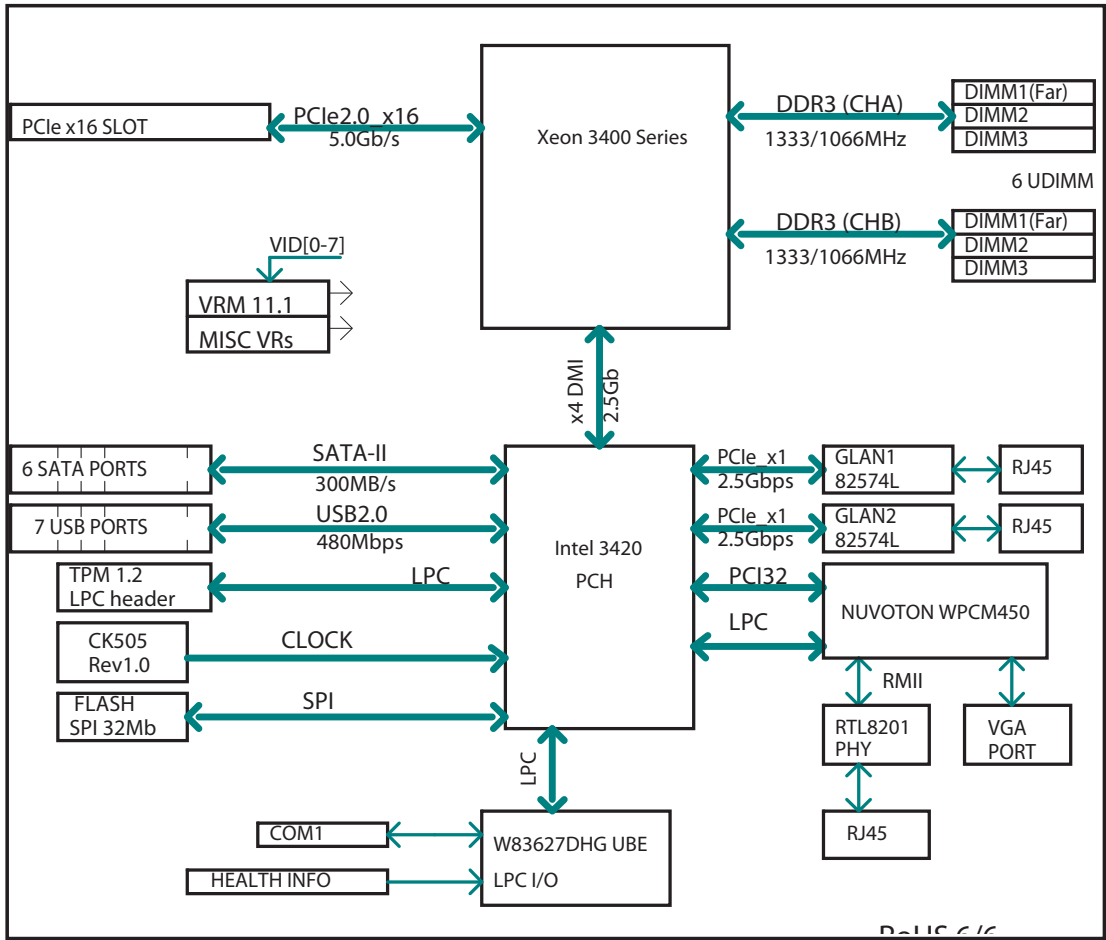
PCIe x16 SLOT

PCIe2.0_x16
5.0Gb/s

Xeon 3400 Series

DDR3 (CHA)
1333/1066MHz

DIMM1(Far)
DIMM2
DIMM3

6 UDIMM

DDR3 (CHB)
1333/1066MHz

DIMM1(Far)
DIMM2
DIMM3

VID[0-7]

VRM 11.1
MISC VRs

x4 DMI
2.5Gb

6 SATA PORTS

SATA-II
300MB/s

7 USB PORTS

USB2.0
480Mbps

TPM 1.2
LPC header

LPC

CK505
Rev1.0

CLOCK

FLASH
SPI 32Mb

SPI

Intel 3420
PCH

PCIe_x1
2.5Gbps

GLAN1
82574L

RJ45

PCIe_x1
2.5Gbps

GLAN2
82574L

RJ45

PCI32

LPC

NUVOTON WPCM450

RMII

RTL8201
PHY

VGA
PORT

RJ45

LPC

COM1

HEALTH INFO

W83627DHG UBE
LPC I/O

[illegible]